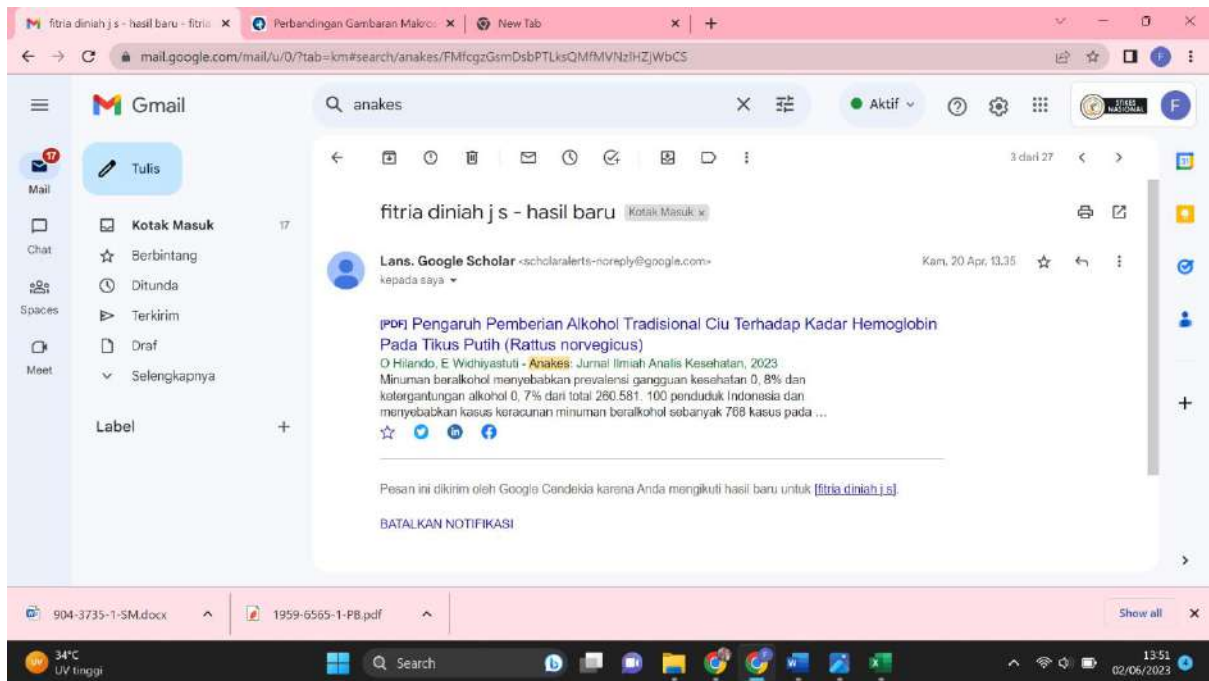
fitria diniah j s - hasil baru - fitria ×
Perbandingan Gambaran Makros ×
New Tab ×
+

mail.google.com/mail/u/0/?tab=km#search/anakes/FMfcgzGsmDsbPTLksQMfMVNzlHZjWbCS

Gmail

anakes

Aktif

17
Mail
Chat
Spaces
Meet

Tulis
Kotak Masuk 17
Berbintang
Ditunda
Terkirim
Draf
Selengkapnya

Label +

3 dari 27

fitria diniah j s - hasil baru Kotak Masuk ×

Lans. Google Scholar <scholaralerts-noreply@google.com>
kepada saya
Kam, 20 Apr, 13.35

[PDF] Pengaruh Pemberian Alkohol Tradisional Ciu Terhadap Kadar Hemoglobin Pada Tikus Putih (Rattus norvegicus)
O Hilando, E Widhiyastuti - Anakes: Jurnal Ilmiah Analis Kesehatan, 2023
Minuman beralkohol menyebabkan prevalensi gangguan kesehatan 0, 8% dan ketergantungan alkohol 0, 7% dari total 260.581. 100 penduduk Indonesia dan menyebabkan kasus keracunan minuman beralkohol sebanyak 768 kasus pada ...

Pesan ini dikirim oleh Google Cendekia karena Anda mengikuti hasil baru untuk [fitria diniah j s].

BATALKAN NOTIFIKASI

904-3735-1-SM.docx
1959-6565-1-PB.pdf
Show all

34°C
UV tinggi
Search
13:51
02/06/2023